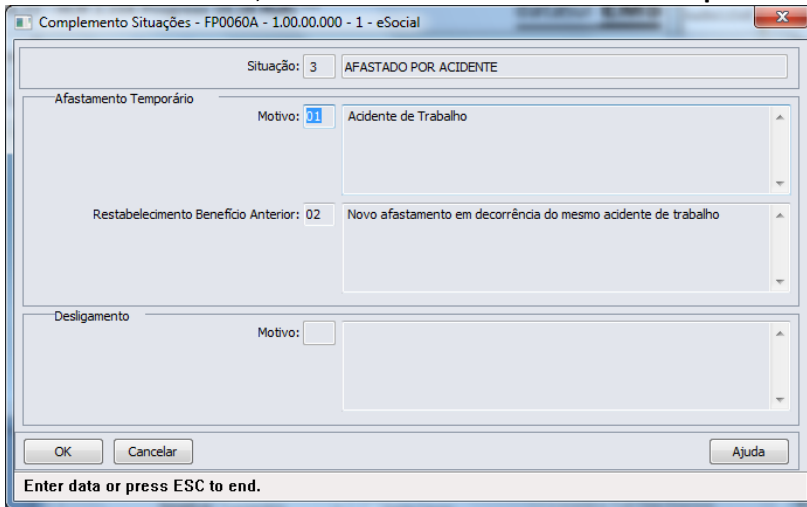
Complemento Situações - FP0060A - 1.00.00.000 - 1 - eSocial

Situação: 3 AFASTADO POR ACIDENTE

Afastamento Temporário

Motivo: 01 Acidente de Trabalho

Restabelecimento Benefício Anterior: 02 Novo afastamento em decorrência do mesmo acidente de trabalho

Desligamento

Motivo:

OK Cancelar Ajuda

Enter data or press ESC to end.